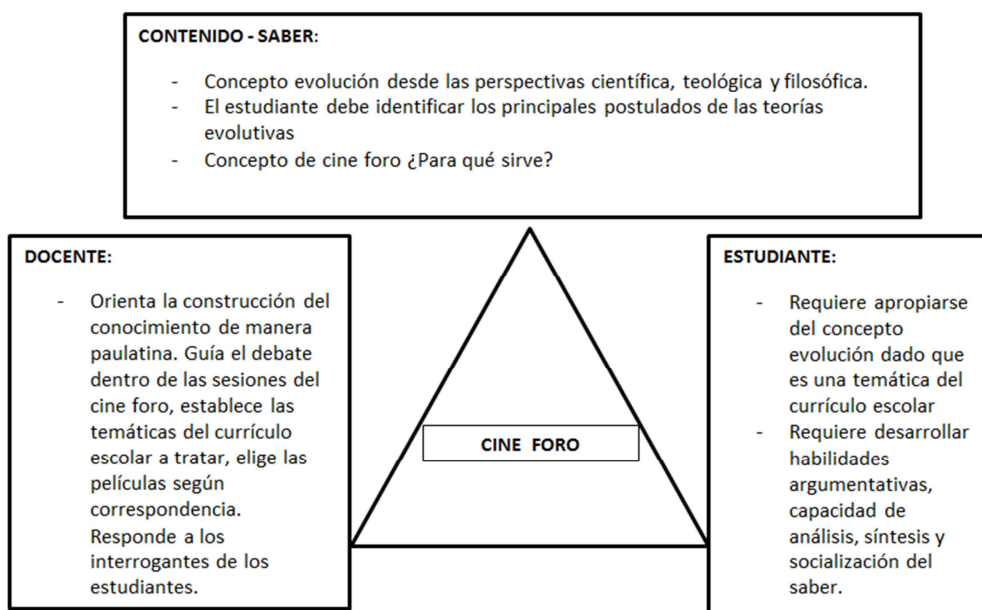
CONTENIDO - SABER:

- Concepto evolución desde las perspectivas científica, teológica y filosófica.
- El estudiante debe identificar los principales postulados de las teorías evolutivas
- Concepto de cine foro ¿Para qué sirve?

DOCENTE:

- Orienta la construcción del conocimiento de manera paulatina. Guía el debate dentro de las sesiones del cine foro, establece las temáticas del currículo escolar a tratar, elige las películas según correspondencia. Responde a los interrogantes de los estudiantes.

CINE FORO

ESTUDIANTE:

- Requiere apropiarse del concepto evolución dado que es una temática del currículo escolar
- Requiere desarrollar habilidades argumentativas, capacidad de análisis, síntesis y socialización del saber.